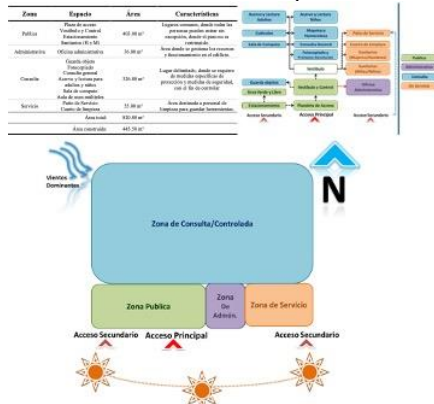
| Zona | Espacio | Área | Características |
|---|---|---|---|
| Publica | Plaza de acceso Vestíbulo y Control Estacionamiento Sanitarios (H y M) | 402.00 m² | Lugares comunes, donde todas las personas pueden entrar sin excepción, donde el proceso es continuo de. |
| Administrativa | Oficina administrativa | 31.00 m² | Área donde se gestiona los recursos y funcionamiento en el edificio. |
| Consulta | Guarda objetos Fotocopiado Consulta general Acervo y lectura para adultos y niños Sala de cómputo Sala de usos múltiples | 336.00 m² | Lugar delimitado, donde se requiere de medidas específicas de protección y medidas de seguridad, con el fin de controlar |
| Servicio | Patio de Servicio Cuarto de limpieza | 32.00 m² | Área destinada a personal de limpieza para guardar herramientas. |
| | Área total | 810.00 m² | |
| | Área construida | 445.50 m² | |

Acervo y Lectura Adultos
Acervo y Lectura Niños
Cubículos
Mapoteca Hemeroteca
Patio de Servicio
Sala de cómputo
Consulta General
Cuarto de Limpieza
Fotocopiado y Terminal Computo
Sanitarios Hombres
Sanitarios Mujeres
Vestíbulo
Guarda objetos
Vestíbulo y Control
Oficina Administrativa
Área Verde y Libre
Estacionamiento
Plaza de Acceso
Acceso Secundario
Acceso Principal
Acceso Secundario
Publica
Administrativa
Consulta
De Servicio

Vientos Dominantes
N
Zona de Consulta/Controlada
Zona Publica
Zona De Admón.
Zona de Servicio
Acceso Secundario
Acceso Principal
Acceso Secundario